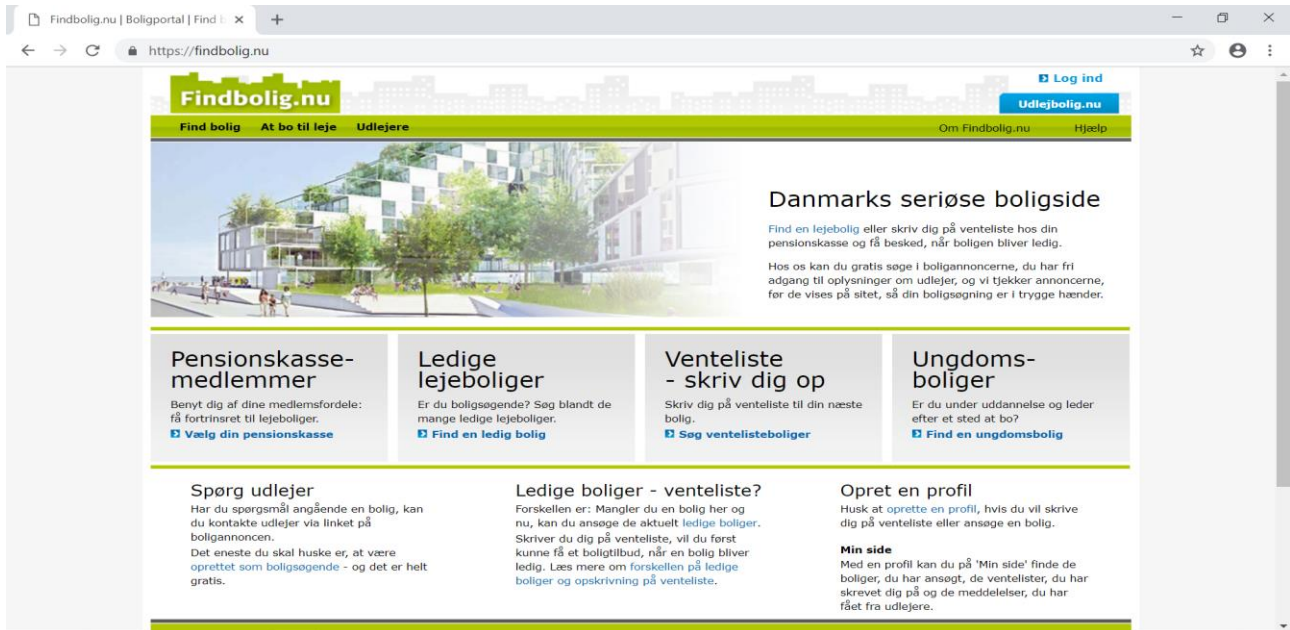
Findbolig.nu | Boligportal | Find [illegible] ×

https://findbolig.nu

Findbolig.nu

Log ind

Udlejbolig.nu

Find bolig  At bo til leje  Udlejere

Om Findbolig.nu  Hjælp

Danmarks seriøse boligside

Find en lejebolig eller skriv dig på venteliste hos din pensionskasse og få besked, når boligen bliver ledig.

Hos os kan du gratis søge i boligannoncerne, du har fri adgang til oplysninger om udlejer, og vi tjekker annoncerne, før de vises på sitet, så din boligsøgning er i trygge hænder.

Pensionskasse-medlemmer

Benyt dig af dine medlemsfordele: få fortrinsret til lejeboliger.

Vælg din pensionskasse

Ledige lejeboliger

Er du boligsøgende? Søg blandt de mange ledige lejeboliger.

Find en ledig bolig

Venteliste - skriv dig op

Skriv dig på venteliste til din næste bolig.

Søg ventelisteboliger

Ungdoms-boliger

Er du under uddannelse og leder efter et sted at bo?

Find en ungdomsbolig

Spørg udlejer

Har du spørgsmål angående en bolig, kan du kontakte udlejer via linket på boligannoncen.
Det eneste du skal huske er, at være oprettet som boligsøgende - og det er helt gratis.

Ledige boliger - venteliste?

Forskellen er: Mangler du en bolig her og nu, kan du ansøge de aktuelt ledige boliger. Skriver du dig på venteliste, vil du først kunne få et boligtilbud, når en bolig bliver ledig. Læs mere om forskellen på ledige boliger og opskrivning på venteliste.

Opret en profil

Husk at oprette en profil, hvis du vil skrive dig på venteliste eller ansøge en bolig.

Min side

Med en profil kan du på 'Min side' finde de boliger, du har ansøgt, de ventelister, du har skrevet dig på og de meddelelser, du har fået fra udlejere.